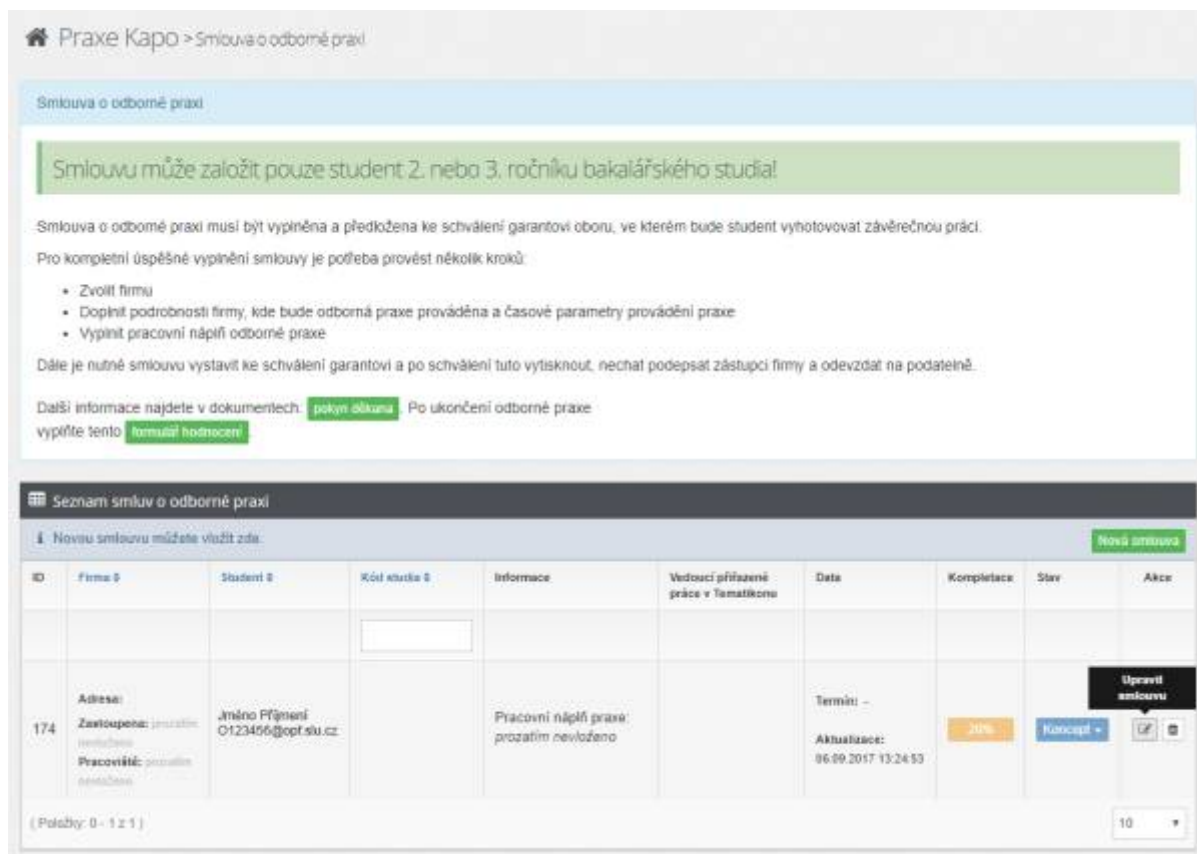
Praxe Kapo > Smlouva o odborné praxi

Smlouva o odborné praxi

Smlouvu může založit pouze student 2. nebo 3. ročníku bakalářského studia!

Smlouva o odborné praxi musí být vyplněna a předložena ke schválení garantovi oboru, ve kterém bude student vyhotovovat závěrečnou práci.

Pro kompletní úspěšné vyplnění smlouvy je potřeba provést několik kroků:

- Zvolit firmu
- Doplnit podrobnosti firmy, kde bude odborná praxe prováděna a časové parametry provádění praxe
- Vyplnit pracovní náplň odborné praxe

Dále je nutné smlouvu vystavit ke schválení garantovi a po schválení tuto vytisknout, nechat podepsat zástupci firmy a odevzdat na podatelně.

Další informace najdete v dokumentech: pokyn děkana. Po ukončení odborné praxe vyplňte tento formulář hodnocení

Seznam smluv o odborné praxi

Novou smlouvu můžete vložit zde.

Nová smlouva

| ID | Firma | Student | Kód studia | Informace | Vedoucí přiřazené práce v Tematikonu | Data | Kompletace | Stav | Akce |
|---|---|---|---|---|---|---|---|---|---|
| | | | | | | | | | |
| 174 | Adresa: Zastoupena: prozatím nevloženo Pracoviště: prozatím nevloženo | Jméno Příjmení O123456@opf.slu.cz | | Pracovní náplň praxe: prozatím nevloženo | | Termín: - Aktualizace: 06.09.2017 13:24:53 | 20% | Koncept | Upravit smlouvu |

(Položky: 0 - 1 z 1)

10